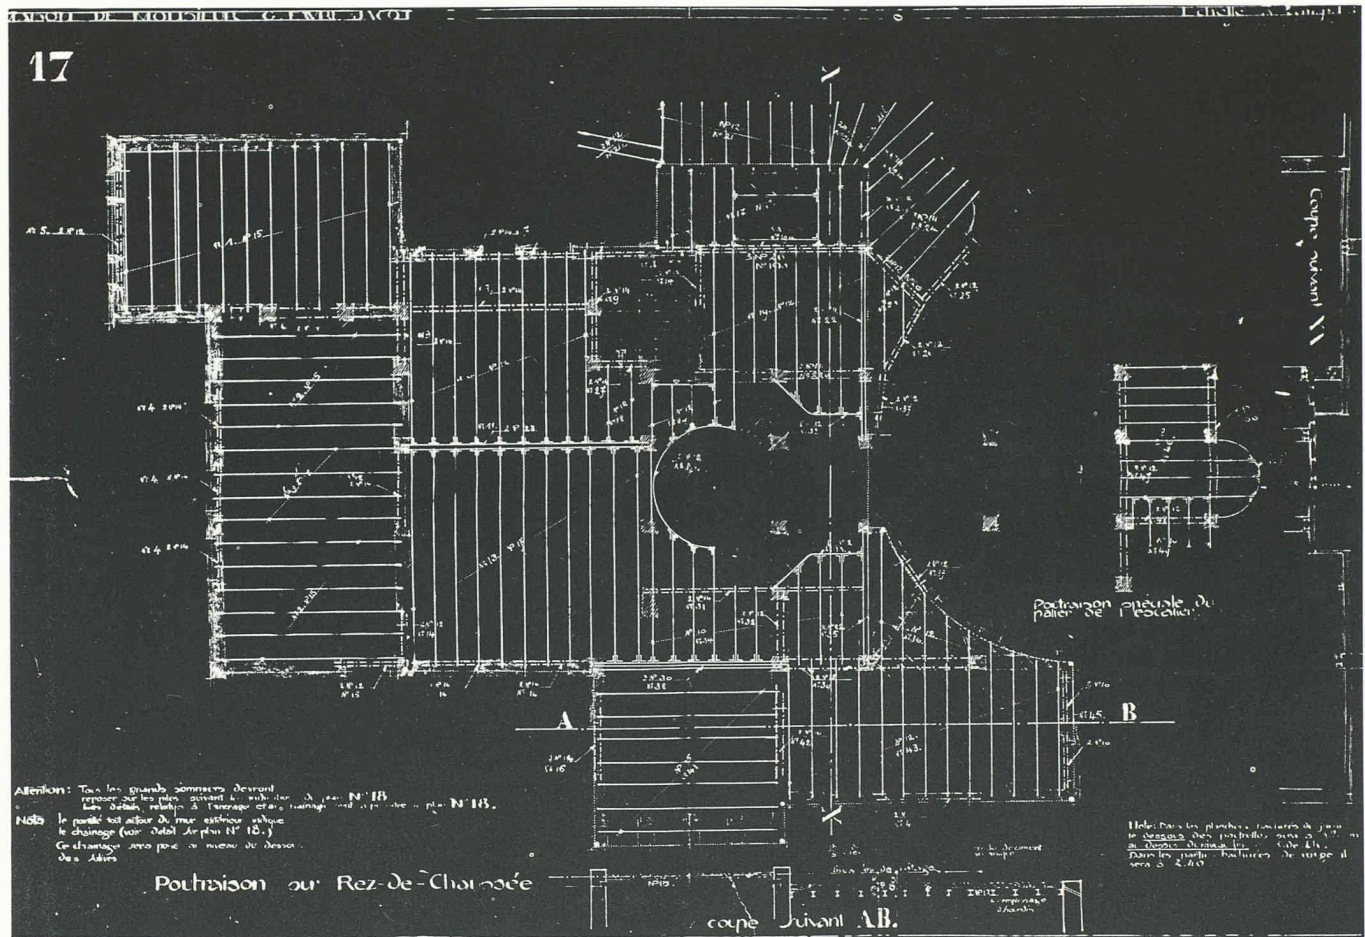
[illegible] DE MONSIEUR G. FAVRE-JACOT

Echelle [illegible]

17

Coupe suivant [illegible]

Poutraison générale du palier de l'escalier

A

B

Attention: Tous les grands sommiers devront reposer sur les piles suivant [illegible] plan N° 18.
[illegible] les détails relatifs à l'ancrage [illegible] plan N° 18.

Nota: le partie tout autour du mur extérieur indique le chainage (voir détail sur plan N° 18.)
Ce chainage sera posé au niveau du dessous des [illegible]

Poutraison sur Rez-de-Chaussée

coupe suivant AB.

Note: Dans les planchers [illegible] le dessous des poutrelles sera à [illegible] au dessus du niveau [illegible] Dans les parties hachurées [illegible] sera à 2.40